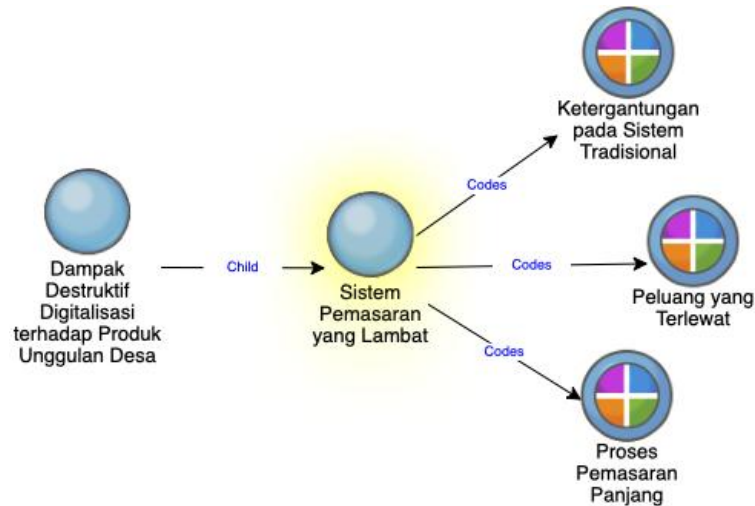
Dampak Destruktif Digitalisasi terhadap Produk Unggulan Desa

Child

Sistem Pemasaran yang Lambat

Codes

Ketergantungan pada Sistem Tradisional

Codes

Peluang yang Terlewat

Codes

Proses Pemasaran Panjang